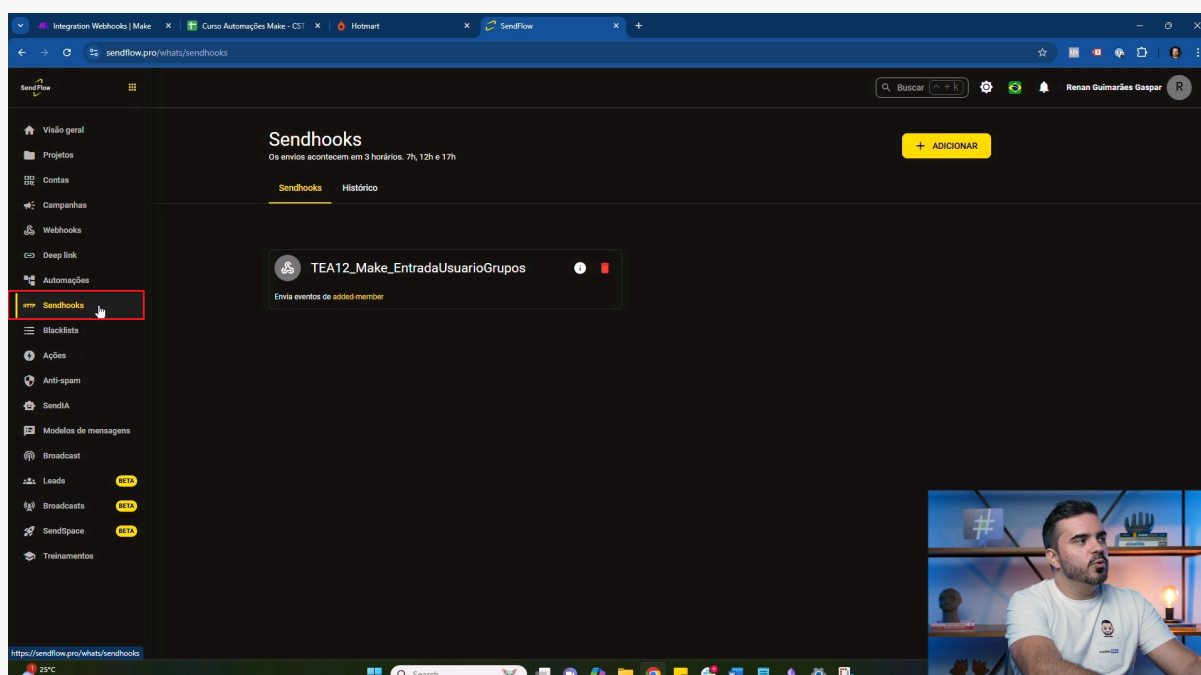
Integration Webhooks | Make
Curso Automações Make - CST
Hotmart
SendFlow

sendflow.pro/whats/sendhooks

SendFlow

Buscar ^ + k
Renan Guimarães Gaspar R

Visão geral
Projetos
Contas
Campanhas
Webhooks
Deep link
Automações
Sendhooks
Blacklists
Ações
Anti-spam
SendIA
Modelos de mensagens
Broadcast
Leads BETA
Broadcasts BETA
SendSpace BETA
Treinamentos

Sendhooks
Os envios acontecem em 3 horários. 7h, 12h e 17h

+ ADICIONAR

Sendhooks
Histórico

TEA12_Make_EntradaUsuarioGrupos
Envia eventos de added-member

https://sendflow.pro/whats/sendhooks
25°C
Search